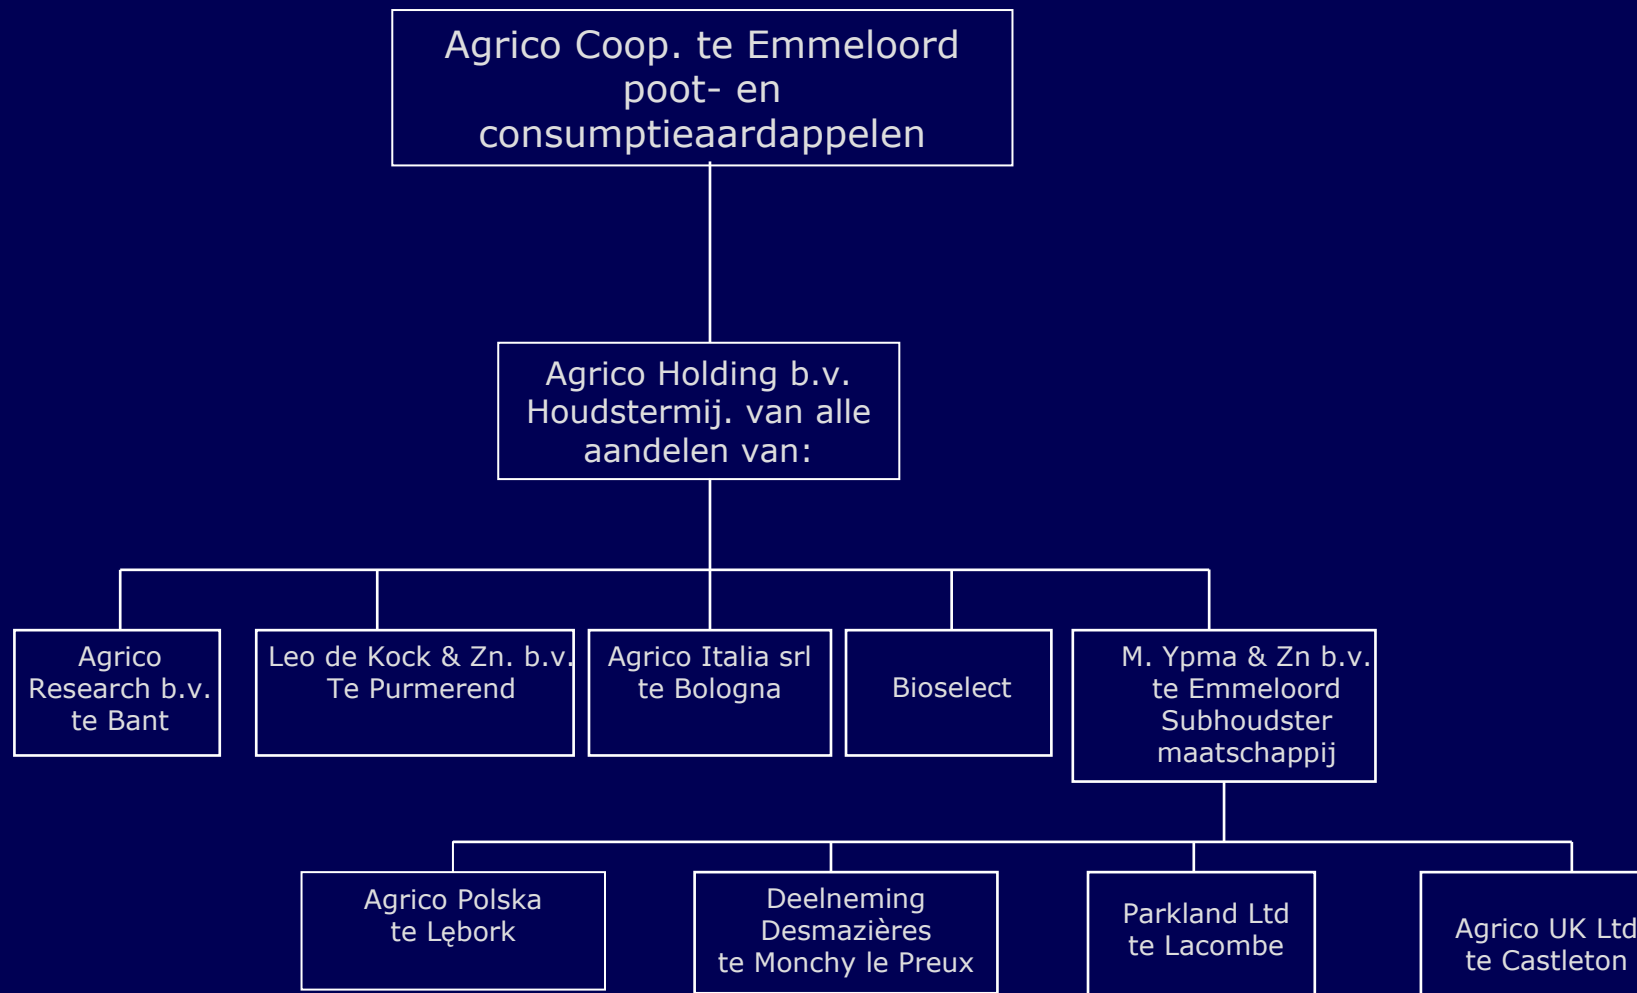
Agrico Coop. te Emmeloord poot- en consumptieaardappelen

Agrico Holding b.v. Houdstermij. van alle aandelen van:

Agrico Research b.v. te Bant

Leo de Kock & Zn. b.v. Te Purmerend

Agrico Italia srl te Bologna

Bioselect

M. Ypma & Zn b.v. te Emmeloord Subhoudster maatschappij

Agrico Polska te Lębork

Deelneming Desmazières te Monchy le Preux

Parkland Ltd te Lacombe

Agrico UK Ltd te Castleton